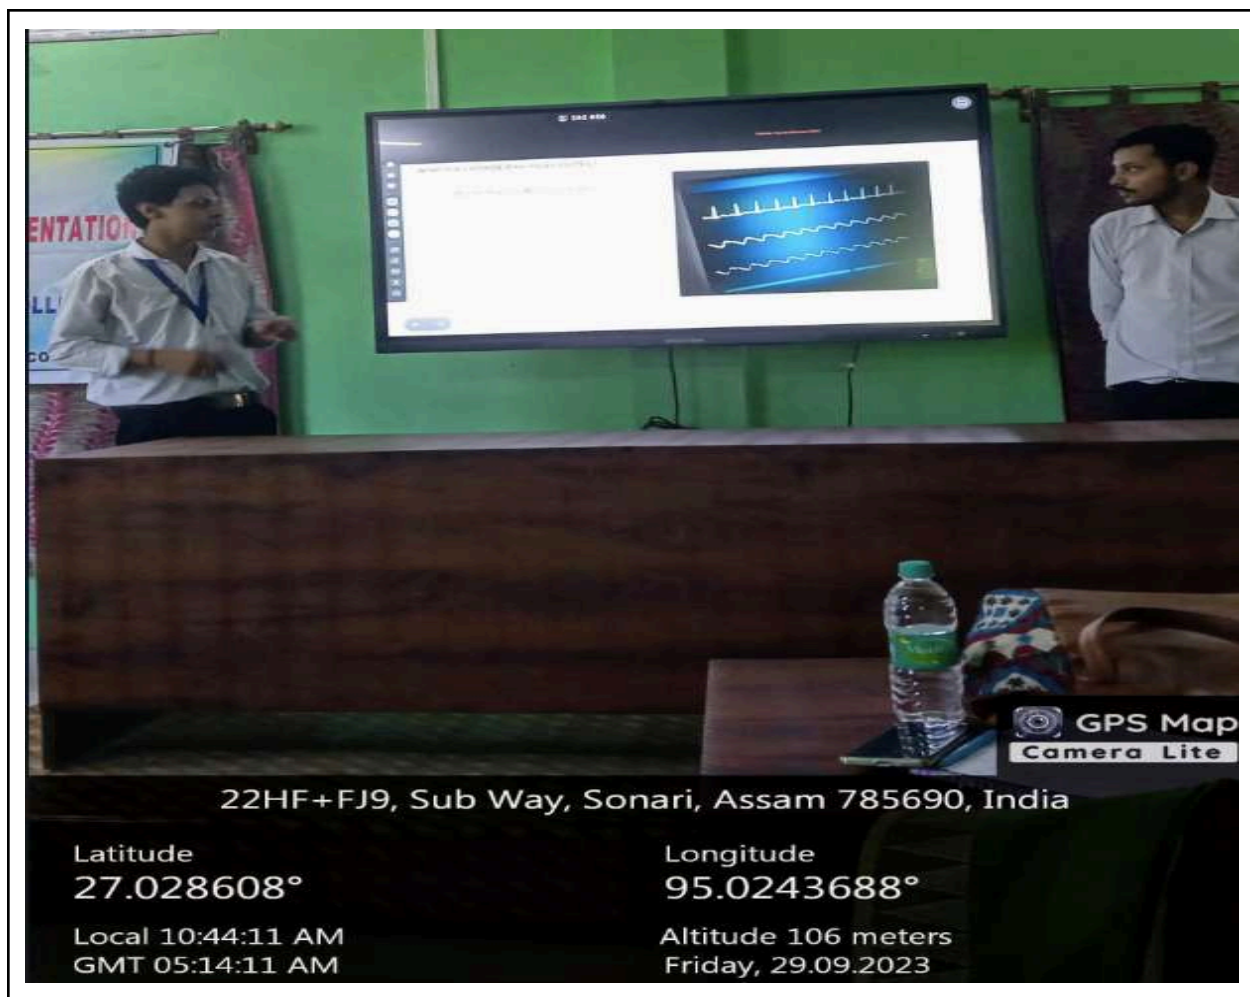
ENTATIO

LL

CO

GPS Map
Camera Lite

22HF+FJ9, Sub Way, Sonari, Assam 785690, India

Latitude
27.028608°

Longitude
95.0243688°

Local 10:44:11 AM
GMT 05:14:11 AM

Altitude 106 meters
Friday, 29.09.2023